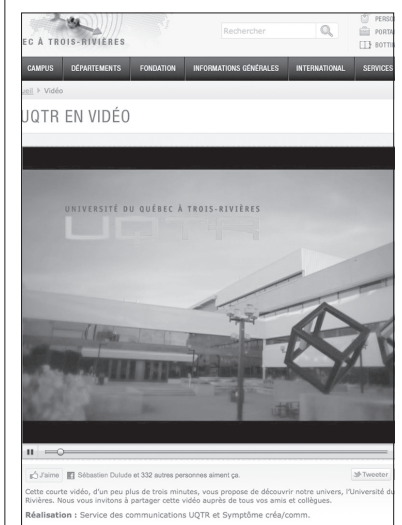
EC À TROIS-RIVIÈRES

Rechercher

PERSO
PORTA
BOTTI

CAMPUS | DÉPARTEMENTS | FONDATION | INFORMATIONS GÉNÉRALES | INTERNATIONAL | SERVICES

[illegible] > Vidéo

UQTR EN VIDÉO

UNIVERSITÉ DU QUÉBEC À TROIS-RIVIÈRES

UQTR

J'aime Sébastien Dulude et 332 autres personnes aiment ça.

Tweeter

Cette courte vidéo, d'un peu plus de trois minutes, vous propose de découvrir notre univers, l'Université du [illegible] Rivières. Nous vous invitons à partager cette vidéo auprès de tous vos amis et collègues.

Réalisation : Service des communications UQTR et Symptôme créa/comm.